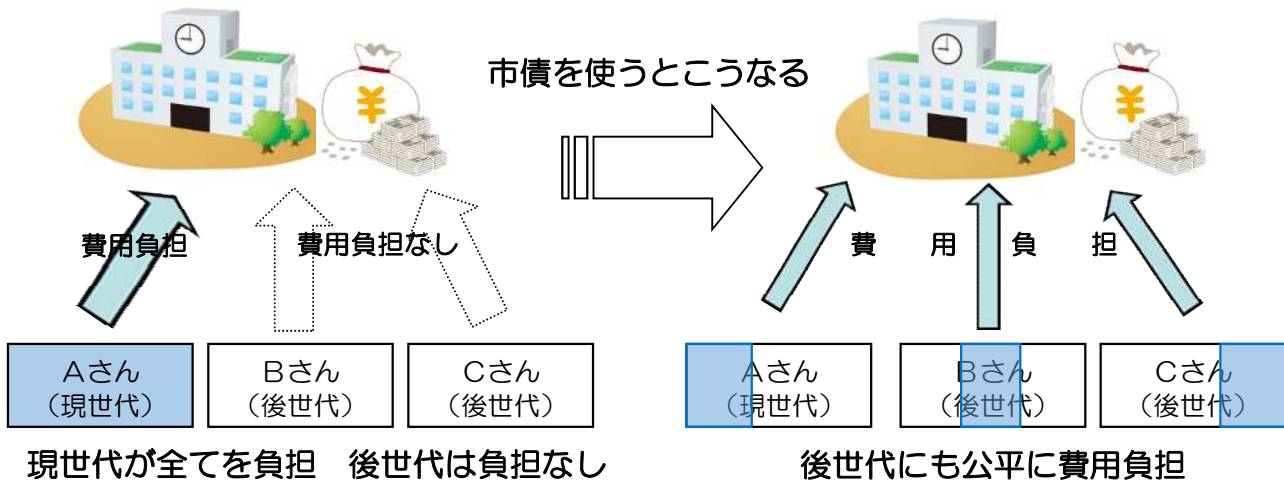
市債を使うとこうなる

費用負担

費用負担なし

Aさん
（現世代）

Bさん
（後世代）

Cさん
（後世代）

現世代が全てを負担　後世代は負担なし

費　用　負　担

Aさん
（現世代）

Bさん
（後世代）

Cさん
（後世代）

後世代にも公平に費用負担